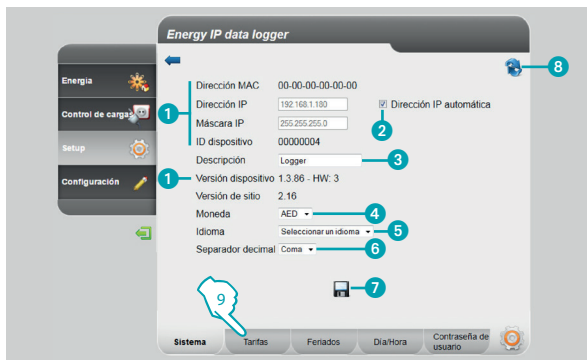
Energy IP data logger

Energia
Control de carga
Setup
Configuración

1
Dirección MAC 00-00-00-00-00-00
Dirección IP 192.168.1.180
Máscara IP 255.255.255.0
ID dispositivo 00000004
Dirección IP automática
2
Descripción Logger
3
1
Versión dispositivo 1.3.86 - HW: 3
Versión de sitio 2.16
Moneda AED
4
Idioma Seleccionar un idioma
5
Separador decimal Coma
6
7
8
9

Sistema
Tarifas
Feriados
Día/Hora
Contraseña de usuario